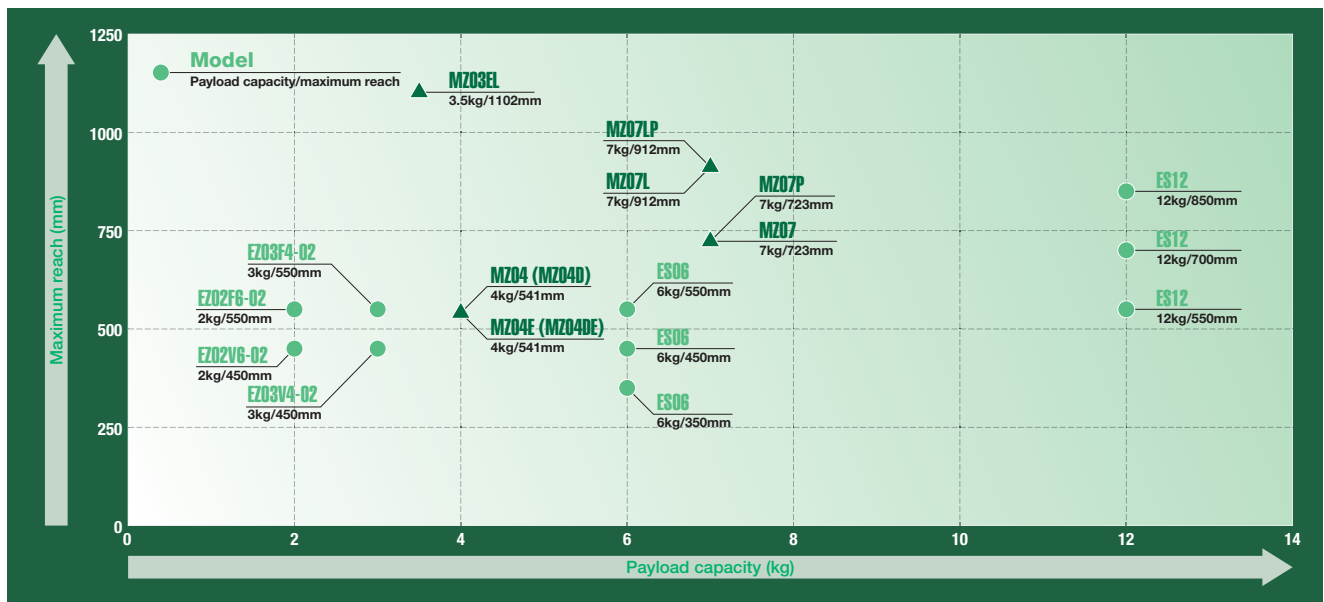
Model
Payload capacity/maximum reach

MZ03EL
3.5kg/1102mm

MZ07LP
7kg/912mm

MZ07L
7kg/912mm

MZ07P
7kg/723mm

MZ07
7kg/723mm

ES12
12kg/850mm

ES12
12kg/700mm

ES12
12kg/550mm

EZ03F4-02
3kg/550mm

EZ02F6-02
2kg/550mm

EZ02V6-02
2kg/450mm

EZ03V4-02
3kg/450mm

MZ04 (MZ04D)
4kg/541mm

MZ04E (MZ04DE)
4kg/541mm

ES06
6kg/550mm

ES06
6kg/450mm

ES06
6kg/350mm

Maximum reach (mm)

1250
1000
750
500
250
0

0 2 4 6 8 10 12 14

Payload capacity (kg)